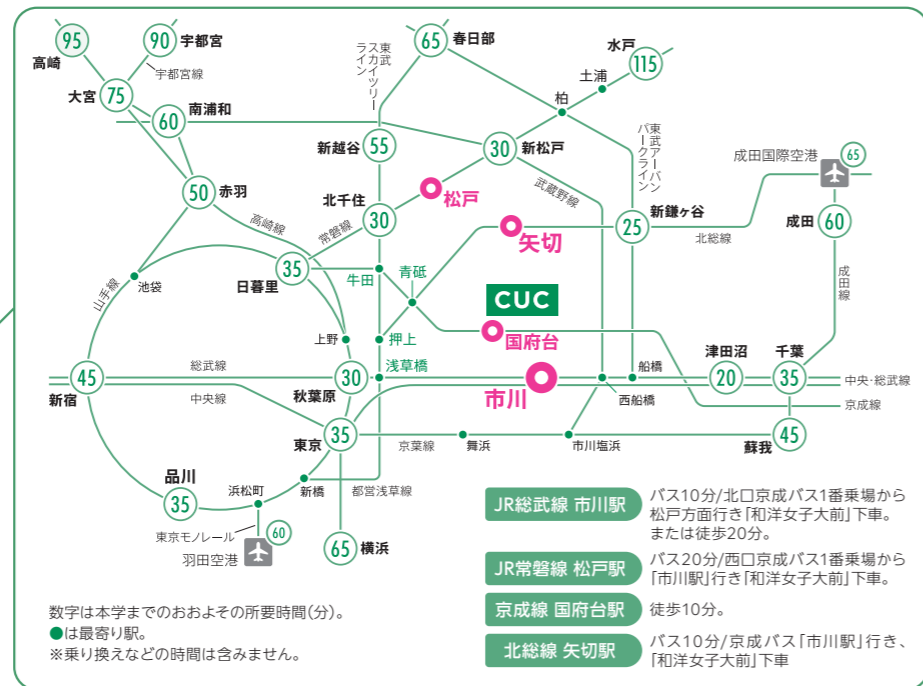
95 高崎
90 宇都宮
宇都宮線
大宮 75
60 南浦和
65 春日部
東武スカイツリーライン
水戸 115
土浦
柏
新越谷 55
30 新松戸
東武アーバンパークライン
50 赤羽
高崎線
北千住 30
松戸
常磐線
武蔵野線
成田国際空港 65
新鎌ヶ谷 25
成田 60
矢切
北総線
成田線
山手線
池袋
日暮里 35
牛田
青砥
CUC
上野
押上
国府台
45
新宿
総武線
中央線
浅草橋
30
秋葉原
市川
船橋
西船橋
津田沼 20
千葉 35
中央・総武線
京成線
東京 35
京葉線
舞浜
市川塩浜
45 蘇我
品川 35
浜松町
新橋
都営浅草線
東京モノレール 60
羽田空港
65 横浜

JR総武線 市川駅　バス10分/北口京成バス1番乗場から松戸方面行き「和洋女子大前」下車。または徒歩20分。
JR常磐線 松戸駅　バス20分/西口京成バス1番乗場から「市川駅」行き「和洋女子大前」下車。
京成線 国府台駅　徒歩10分。
北総線 矢切駅　バス10分/京成バス「市川駅」行き、「和洋女子大前」下車

数字は本学までのおおよその所要時間(分)。
●は最寄り駅。
※乗り換えなどの時間は含みません。